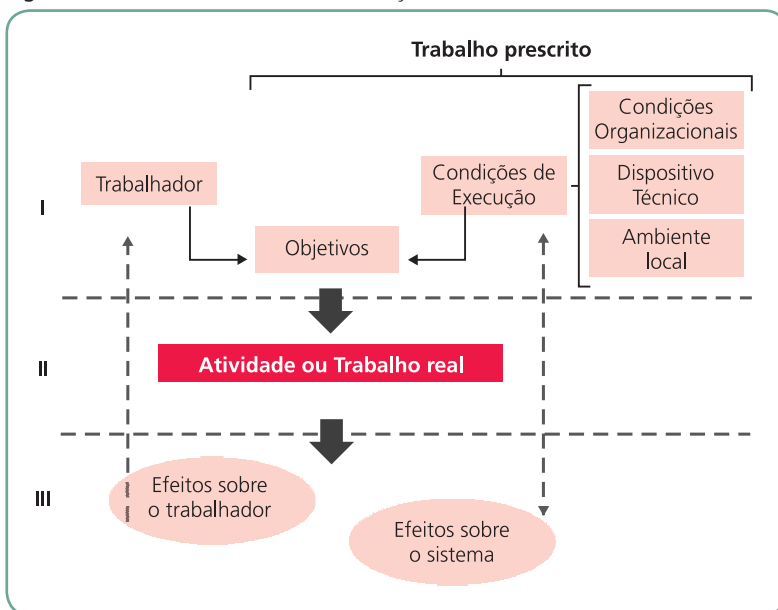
Trabalho prescrito

Condições Organizacionais

Dispositivo Técnico

Ambiente local

I

Trabalhador

Condições de Execução

Objetivos

II

Atividade ou Trabalho real

III

Efeitos sobre o trabalhador

Efeitos sobre o sistema